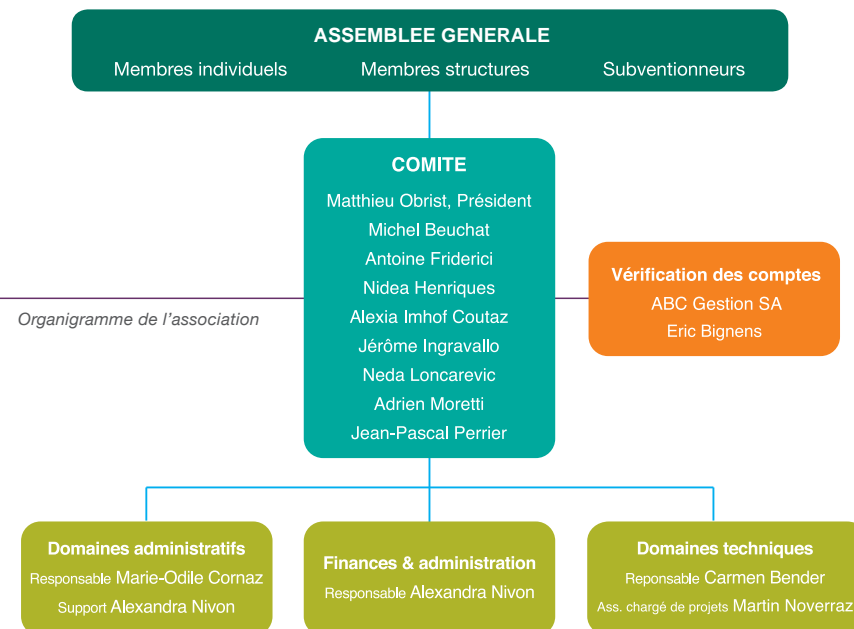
ASSEMBLEE GENERALE
Membres individuels Membres structures Subventionneurs

COMITE
Matthieu Obrist, Président
Michel Beuchat
Antoine Friderici
Nidea Henriques
Alexia Imhof Coutaz
Jérôme Ingravallo
Neda Loncarevic
Adrien Moretti
Jean-Pascal Perrier

Organigramme de l'association

Vérification des comptes
ABC Gestion SA
Eric Bignens

Domaines administratifs
Responsable Marie-Odile Cornaz
Support Alexandra Nivon

Finances & administration
Responsable Alexandra Nivon

Domaines techniques
Reponsable Carmen Bender
Ass. chargé de projets Martin Noverraz